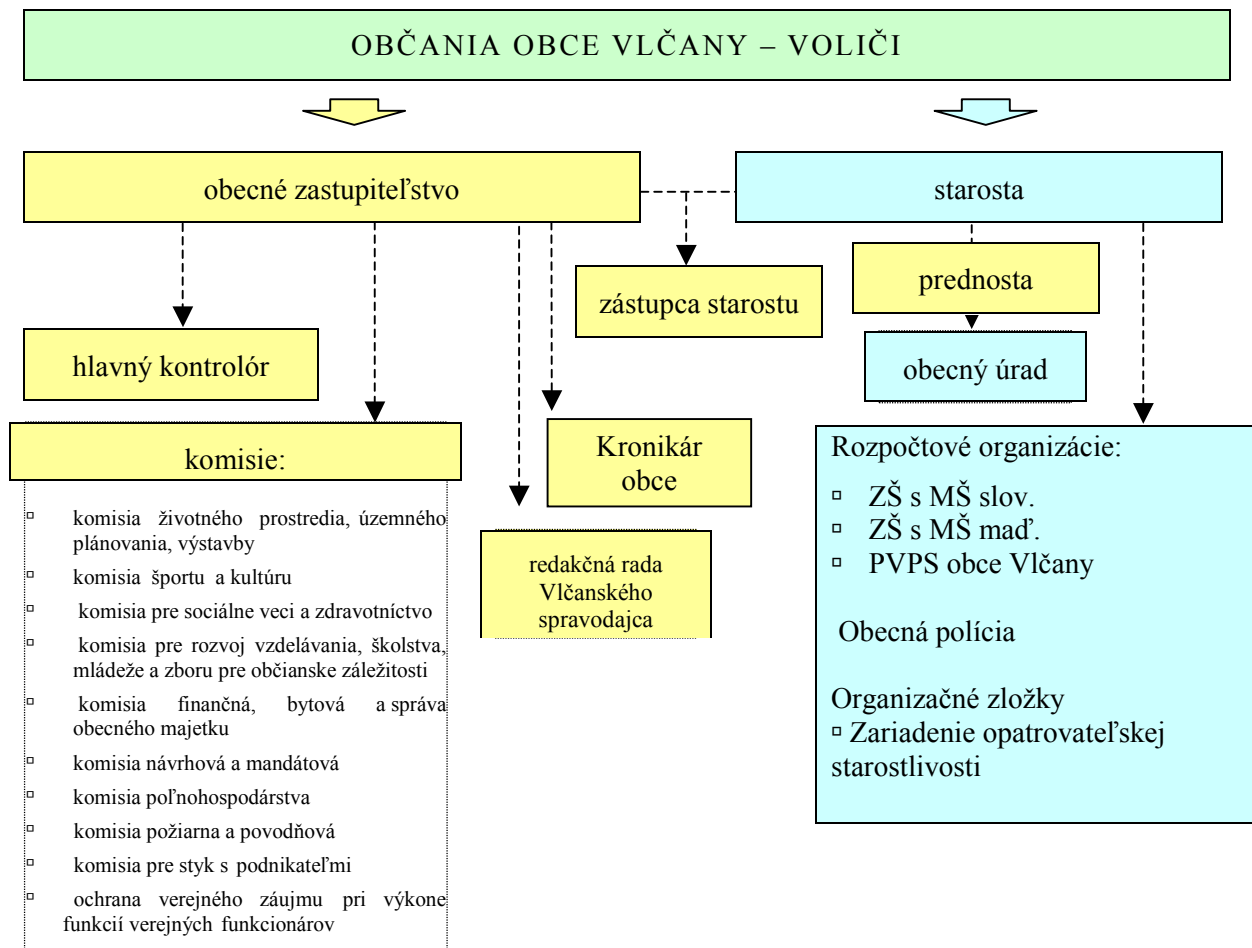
OBČANIA OBCE VLČANY – VOLIČI

obecné zastupiteľstvo

starosta

zástupca starostu

prednosta

obecný úrad

hlavný kontrolór

komisie:

- komisia životného prostredia, územného plánovania, výstavby
- komisia športu a kultúru
- komisia pre sociálne veci a zdravotníctvo
- komisia pre rozvoj vzdelávania, školstva, mládeže a zboru pre občianske záležitosti
- komisia finančná, bytová a správa obecného majetku
- komisia návrhová a mandátová
- komisia poľnohospodárstva
- komisia požiarna a povodňová
- komisia pre styk s podnikateľmi
- ochrana verejného záujmu pri výkone funkcií verejných funkcionárov

Kronikár obce

redakčná rada Vlčanského spravodajca

Rozpočtové organizácie:

- ZŠ s MŠ slov.
- ZŠ s MŠ maď.
- PVPS obce Vlčany

Obecná polícia

Organizačné zložky
- Zariadenie opatrovateľskej starostlivosti